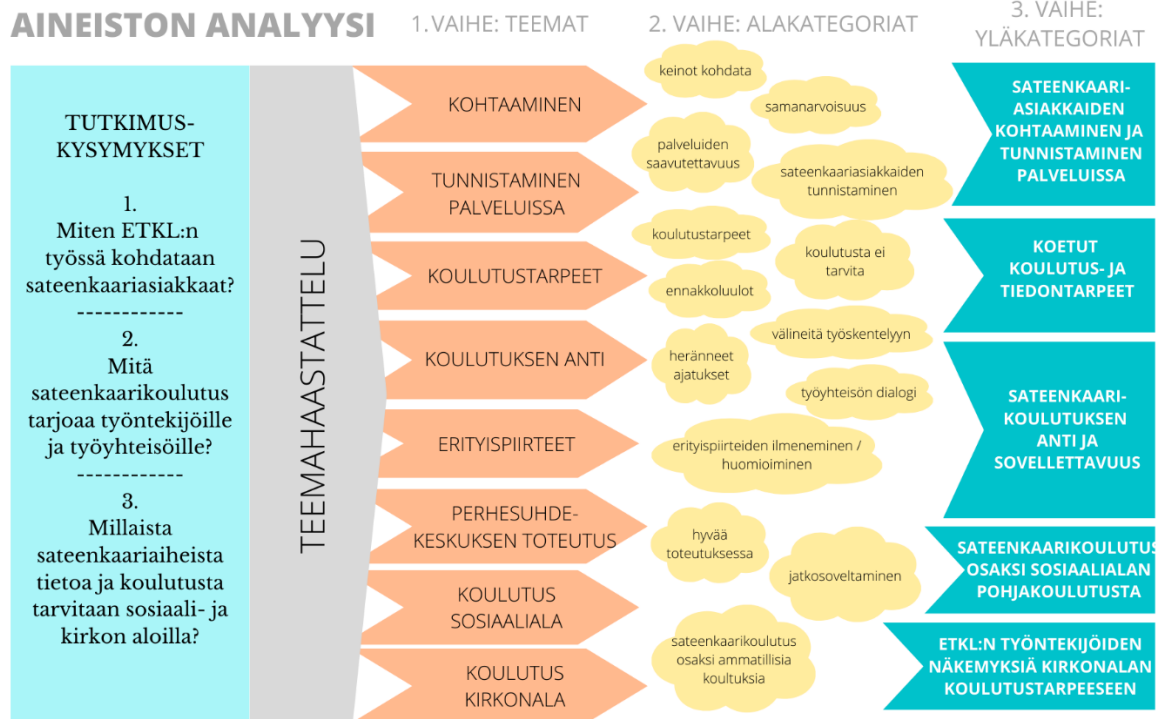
AINEISTON ANALYYSI

1. VAIHE: TEEMAT

2. VAIHE: ALAKATEGORIAT

3. VAIHE: YLÄKATEGORIAT

TUTKIMUSKYSYMYKSET

1.
Miten ETKL:n työssä kohdataan sateenkaariasiakkaat?

------------

2.
Mitä sateenkaarikoulutus tarjoaa työntekijöille ja työyhteisöille?

------------

3.
Millaista sateenkaariaiheista tietoa ja koulutusta tarvitaan sosiaali- ja kirkon aloilla?

TEEMAHAASTATTELU

KOHTAAMINEN

TUNNISTAMINEN PALVELUISSA

KOULUTUSTARPEET

KOULUTUKSEN ANTI

ERITYISPIIRTEET

PERHESUHDE-KESKUKSEN TOTEUTUS

KOULUTUS SOSIAALIALA

KOULUTUS KIRKONALA

keinot kohdata

samanarvoisuus

palveluiden saavutettavuus

sateenkaariasiakkaiden tunnistaminen

koulutustarpeet

koulutusta ei tarvita

ennakkoluulot

välineitä työskentelyyn

heränneet ajatukset

työyhteisön dialogi

erityispiirteiden ilmeneminen / huomioiminen

hyvää toteutuksessa

jatkosoveltaminen

sateenkaarikoulutus osaksi ammatillisia koultuksia

SATEENKAARIASIAKKAIDEN KOHTAAMINEN JA TUNNISTAMINEN PALVELUISSA

KOETUT KOULUTUS- JA TIEDONTARPEET

SATEENKAARIKOULUTUKSEN ANTI JA SOVELLETTAVUUS

SATEENKAARIKOULUTUS OSAKSI SOSIAALIALAN POHJAKOULUTUSTA

ETKL:N TYÖNTEKIJÖIDEN NÄKEMYKSIÄ KIRKONALAN KOULUTUSTARPEESEEN